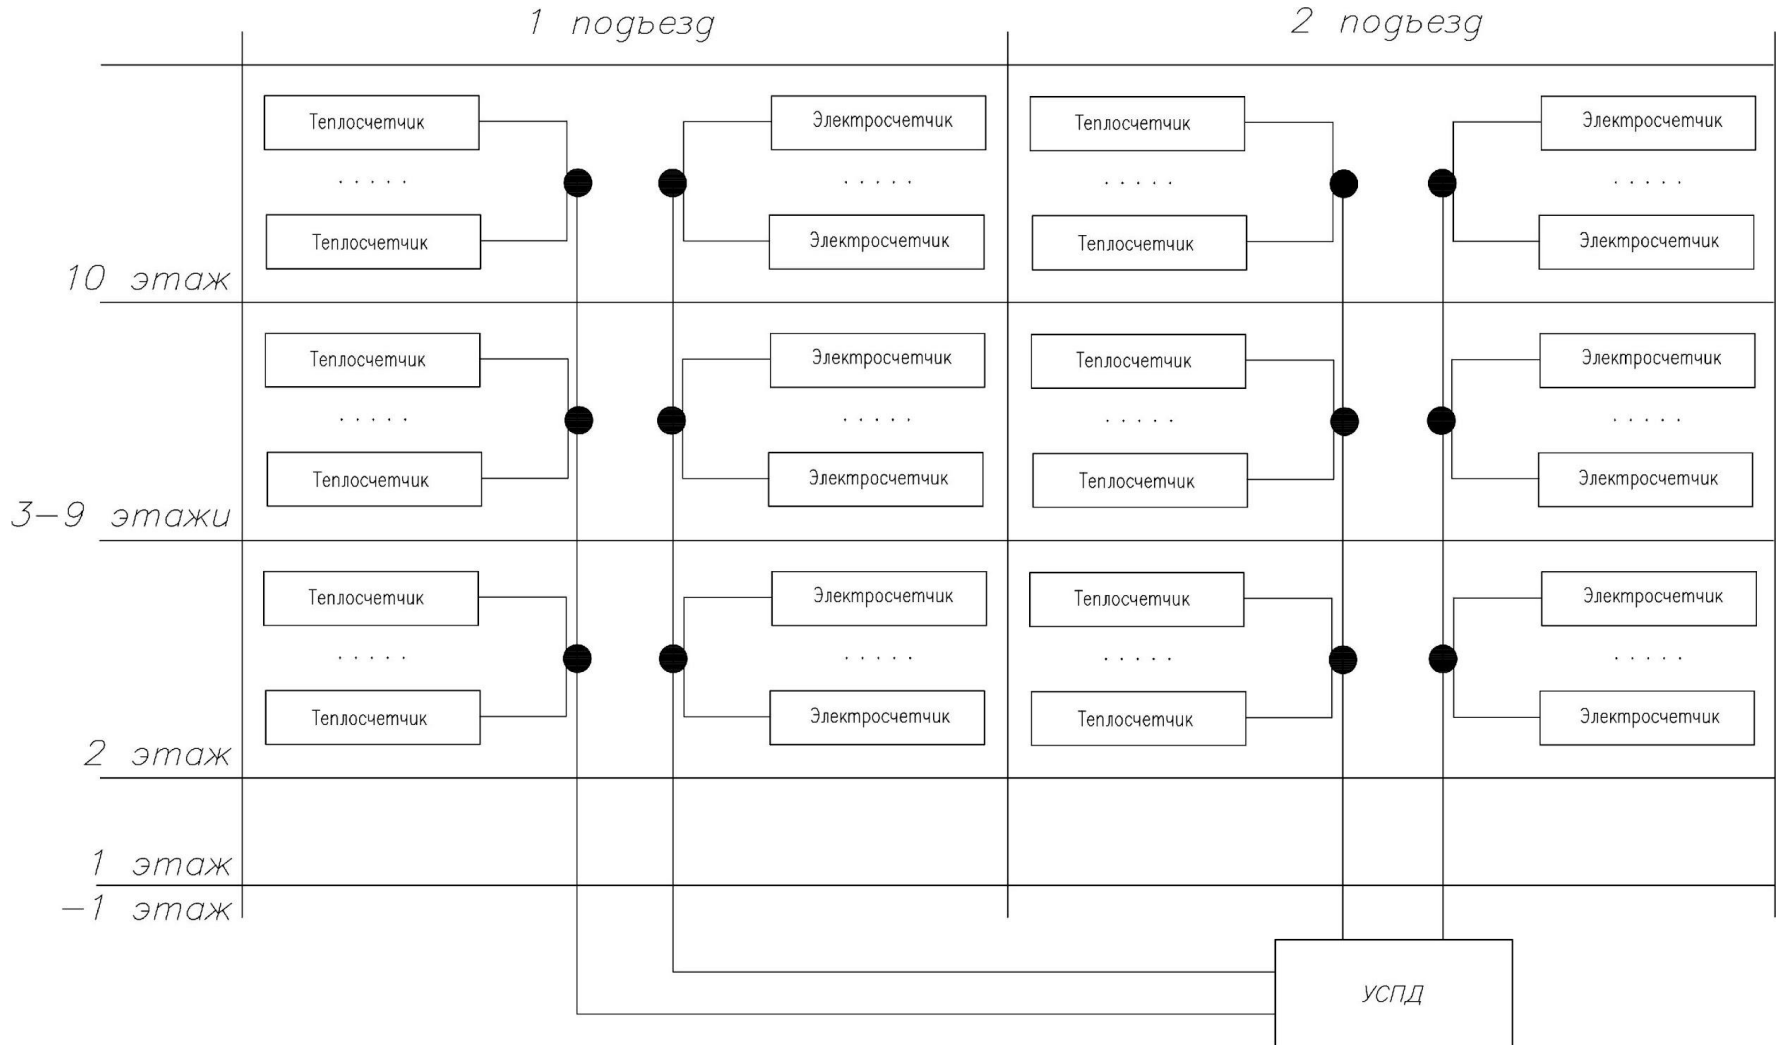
1 подьезд

2 подьезд

Теплосчетчик

.....

Теплосчетчик

Электросчетчик

.....

Электросчетчик

Теплосчетчик

.....

Теплосчетчик

Электросчетчик

.....

Электросчетчик

10 этаж

Теплосчетчик

.....

Теплосчетчик

Электросчетчик

.....

Электросчетчик

Теплосчетчик

.....

Теплосчетчик

Электросчетчик

.....

Электросчетчик

3–9 этажи

Теплосчетчик

.....

Теплосчетчик

Электросчетчик

.....

Электросчетчик

Теплосчетчик

.....

Теплосчетчик

Электросчетчик

.....

Электросчетчик

2 этаж

1 этаж

–1 этаж

УСПД